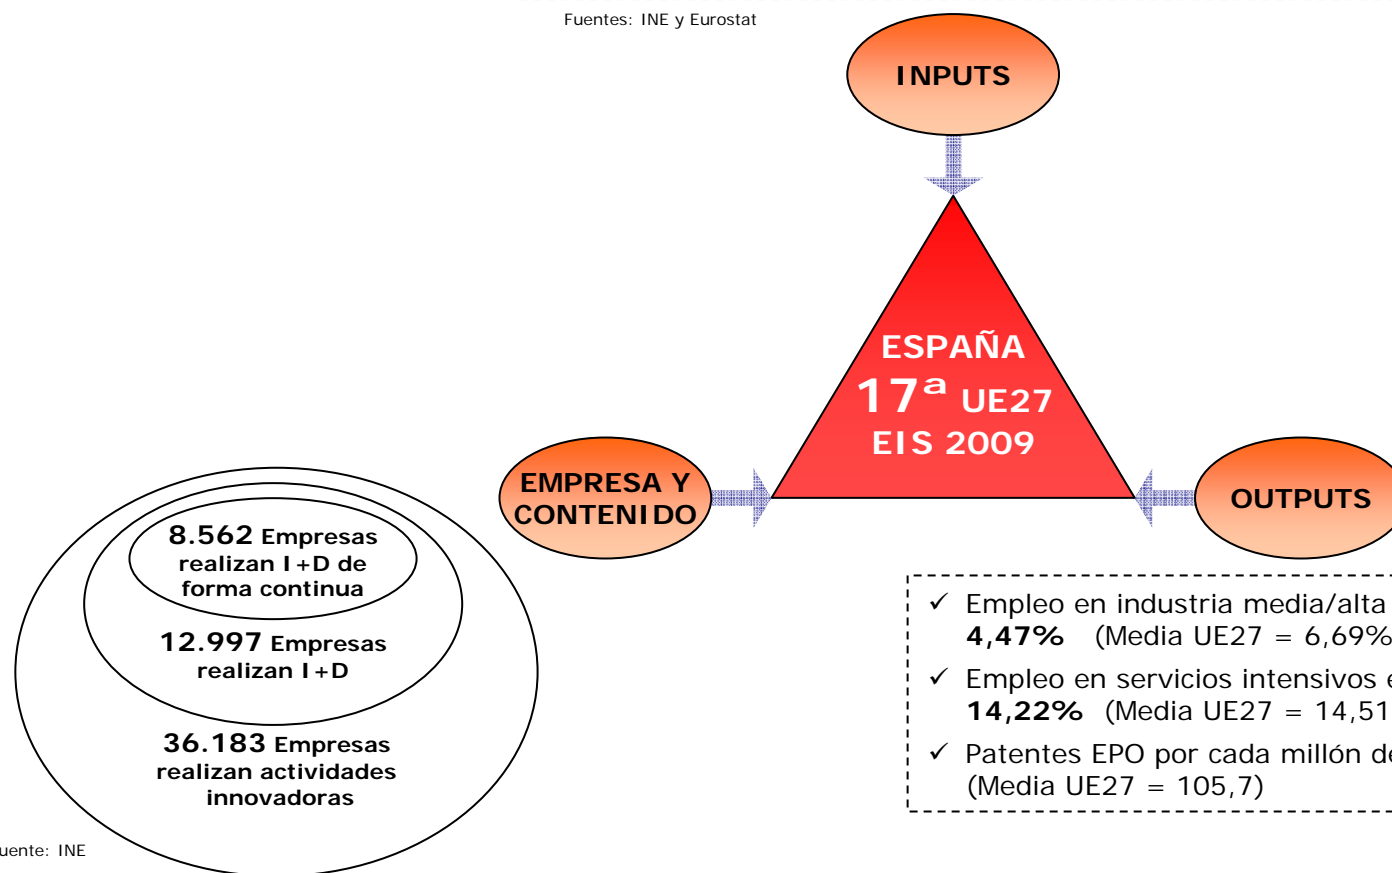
Fuentes: INE y Eurostat

INPUTS

ESPAÑA
17ª UE27
EIS 2009

EMPRESA Y CONTENIDO

OUTPUTS

8.562 Empresas realizan I+D de forma continua

12.997 Empresas realizan I+D

36.183 Empresas realizan actividades innovadoras

uente: INE

✓ Empleo en industria media/alta
**4,47%** (Media UE27 = 6,69%

✓ Empleo en servicios intensivos e
**14,22%** (Media UE27 = 14,51

✓ Patentes EPO por cada millón de
(Media UE27 = 105,7)